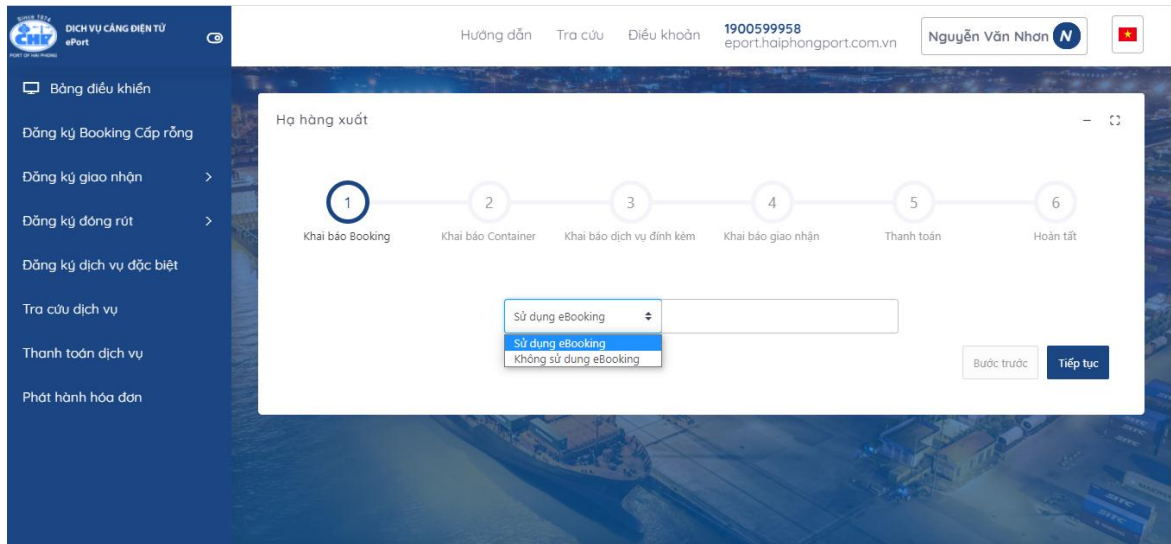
Since 1874
CHP
PORT OF HAI PHONG
DỊCH VỤ CẢNG ĐIỆN TỬ
ePort

Hướng dẫn Tra cứu Điều khoản 1900599958 eport.haiphongport.com.vn Nguyễn Văn Nhơn N

Bảng điều khiển
Đăng ký Booking Cấp rỗng
Đăng ký giao nhận
Đăng ký đóng rút
Đăng ký dịch vụ đặc biệt
Tra cứu dịch vụ
Thanh toán dịch vụ
Phát hành hóa đơn

Hạ hàng xuất

1 Khai báo Booking
2 Khai báo Container
3 Khai báo dịch vụ đính kèm
4 Khai báo giao nhận
5 Thanh toán
6 Hoàn tất

Sử dụng eBooking
Sử dụng eBooking
Không sử dụng eBooking

Bước trước Tiếp tục